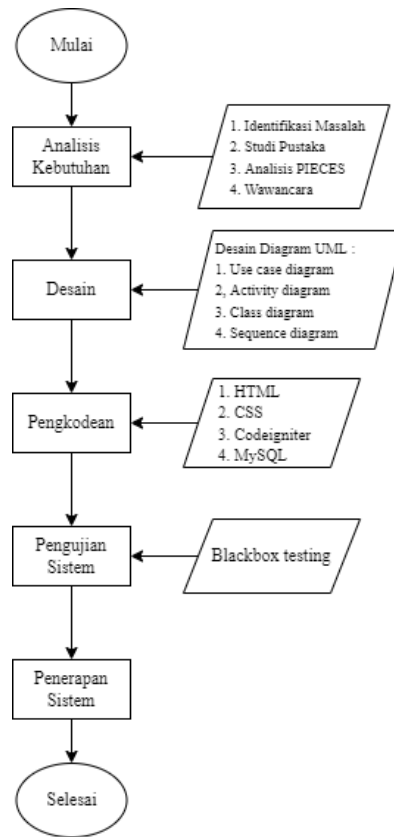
Mulai

Analisis Kebutuhan

1. Identifikasi Masalah
2. Studi Pustaka
3. Analisis PIECES
4. Wawancara

Desain

Desain Diagram UML :
1. Use case diagram
2, Activity diagram
3. Class diagram
4. Sequence diagram

Pengkodean

1. HTML
2. CSS
3. Codeigniter
4. MySQL

Pengujian Sistem

Blackbox testing

Penerapan Sistem

Selesai